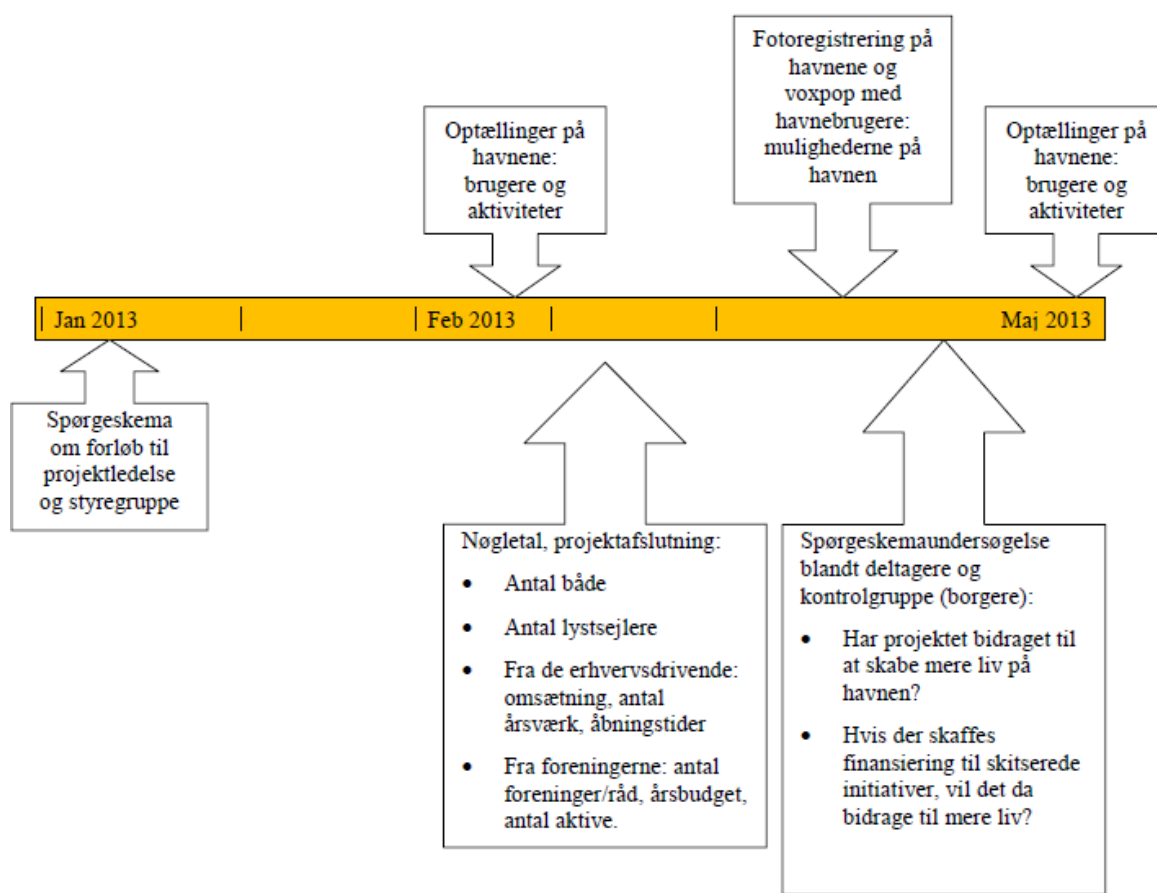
Optællinger på havnene: brugere og aktiviteter

Fotoregistrering på havnene og voxpop med havnebrugere: mulighederne på havnen

Optællinger på havnene: brugere og aktiviteter

Jan 2013

Feb 2013

Maj 2013

Spørgeskema om forløb til projektledelse og styregruppe

Nøgletal, projektafslutning:

- Antal både
- Antal lystsejlere
- Fra de erhvervsdrivende: omsætning, antal årsværk, åbningstider
- Fra foreningerne: antal foreninger/råd, årsbudget, antal aktive.

Spørgeskemaundersøgelse blandt deltagere og kontrolgruppe (borgere):

- Har projektet bidraget til at skabe mere liv på havnen?
- Hvis der skaffes finansiering til skitserede initiativer, vil det da bidrage til mere liv?